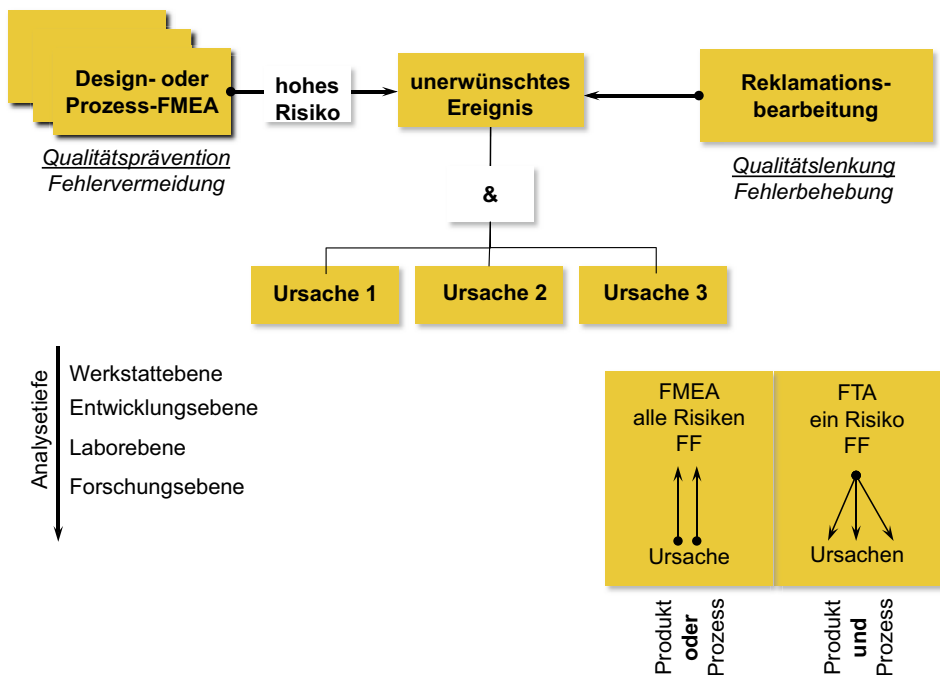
Design- oder Prozess-FMEA

hohes Risiko

unerwünschtes Ereignis

Reklamationsbearbeitung

Qualitätsprävention
Fehlervermeidung

Qualitätslenkung
Fehlerbehebung

&

Ursache 1

Ursache 2

Ursache 3

Analysetiefe

Werkstattebene
Entwicklungsebene
Laborebene
Forschungsebene

FMEA
alle Risiken
FF

Ursache

FTA
ein Risiko
FF

Ursachen

Produkt **oder** Prozess

Produkt **und** Prozess